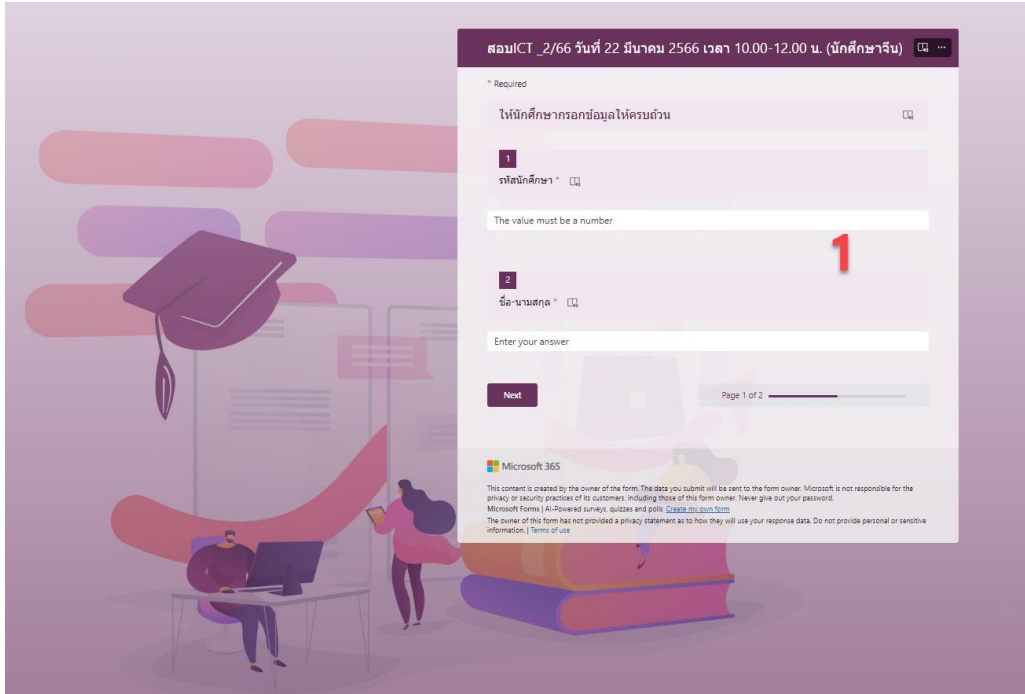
สอบICT _2/66 วันที่ 22 มีนาคม 2566 เวลา 10.00-12.00 น. (นักศึกษาจีน) ···

* Required

ให้นักศึกษากรอกข้อมูลให้ครบถ้วน

1
รหัสนักศึกษา *

The value must be a number

1

2
ชื่อ-นามสกุล *

Enter your answer

Next

Page 1 of 2

Microsoft 365

This content is created by the owner of the form. The data you submit will be sent to the form owner. Microsoft is not responsible for the privacy or security practices of its customers, including those of this form owner. Never give out your password.
Microsoft Forms | AI-Powered surveys, quizzes and polls Create my own form
The owner of this form has not provided a privacy statement as to how they will use your response data. Do not provide personal or sensitive information. | Terms of use